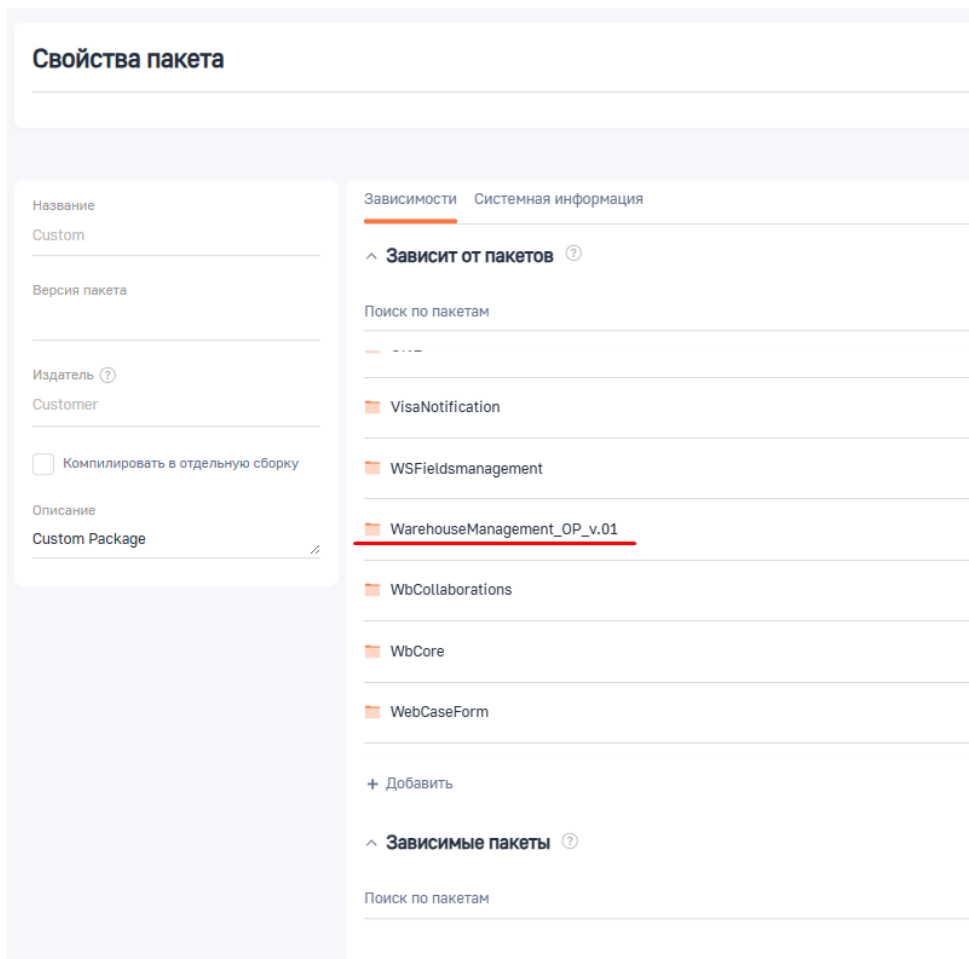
Свойства пакета

Название
Custom

Версия пакета

Издатель ?
Customer

Компилировать в отдельную сборку

Описание
Custom Package

Зависимости Системная информация

Зависит от пакетов ?

Поиск по пакетам

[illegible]

VisaNotification

WSFieldsmanagement

WarehouseManagement_OP_v.01

WbCollaborations

WbCore

WebCaseForm

+ Добавить

Зависимые пакеты ?

Поиск по пакетам